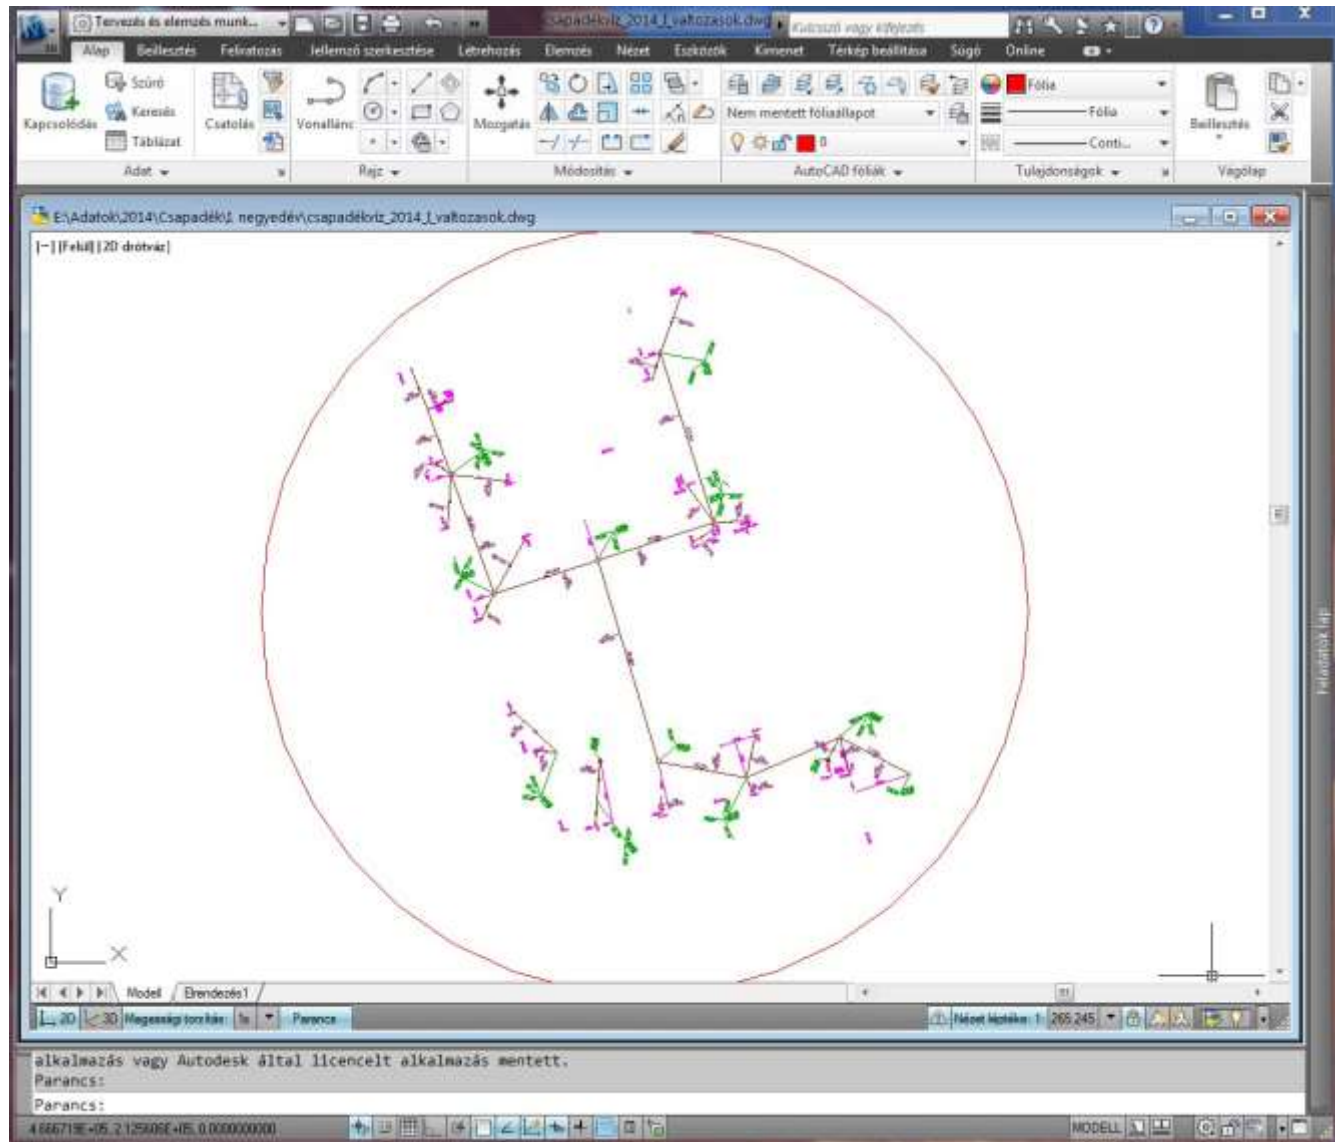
Tervezés és elemzés munk...
Csapadékriz_2014_I_valtozasok.dwg
Kulcsszó vagy kifejezés
Alap Beillesztés Feliratozás Jellemző szerkesztése Létrehozás Elemzés Nézet Eszközök Kimenet Térkép beállítása Súgó Online
Kapcsolódás
Szűrő
Keresés
Táblázat
Csatolás
Vonallánc
Mozgatás
Nem mentett fóliaállapot
Fólia
Fólia
Conti...
Beillesztés
Adat
Rajz
Módosítás
AutoCAD fóliák
Tulajdonságok
Vágólap
E:\Adatok\2014\Csapadék\I. negyedév\csapadékriz_2014_I_valtozasok.dwg
[−] [Felül] [2D drótváz]
Y
X
Modell
Elrendezés1
2D
3D
Magassági tolerancia
1x
Parancs
Nézet léptéke: 1: 265.245
Feladatok lap
alkalmazás vagy Autodesk által licencelt alkalmazás mentett.
Parancs:
Parancs:
4.666719E+05, 2.125606E+05, 0.000000000
MODELL